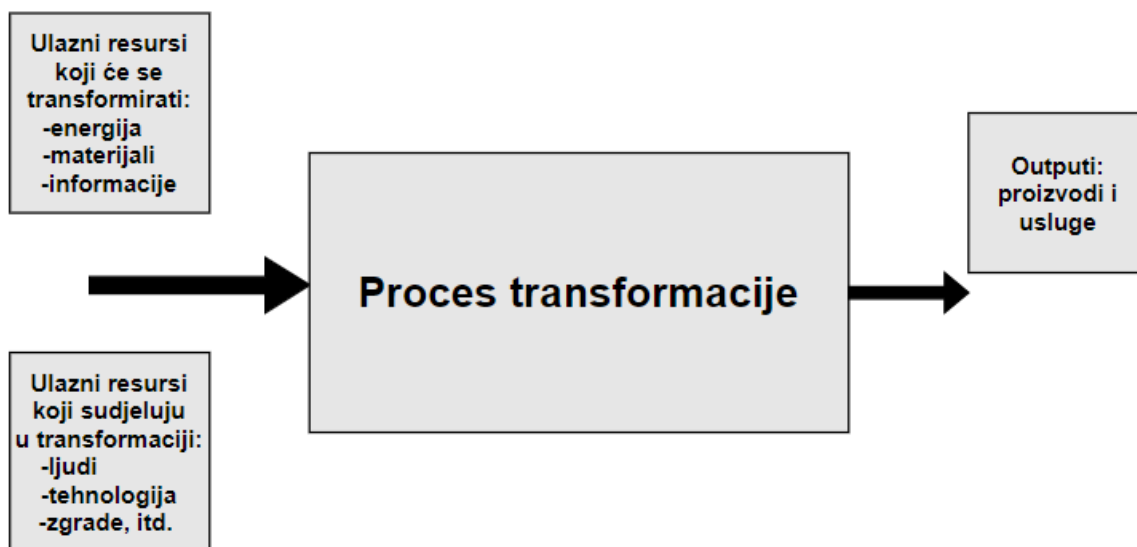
Ulazni resursi koji će se transformirati:
-energija
-materijali
-informacije

Ulazni resursi koji sudjeluju u transformaciji:
-ljudi
-tehnologija
-zgrade, itd.

Proces transformacije

Outputi: proizvodi i usluge